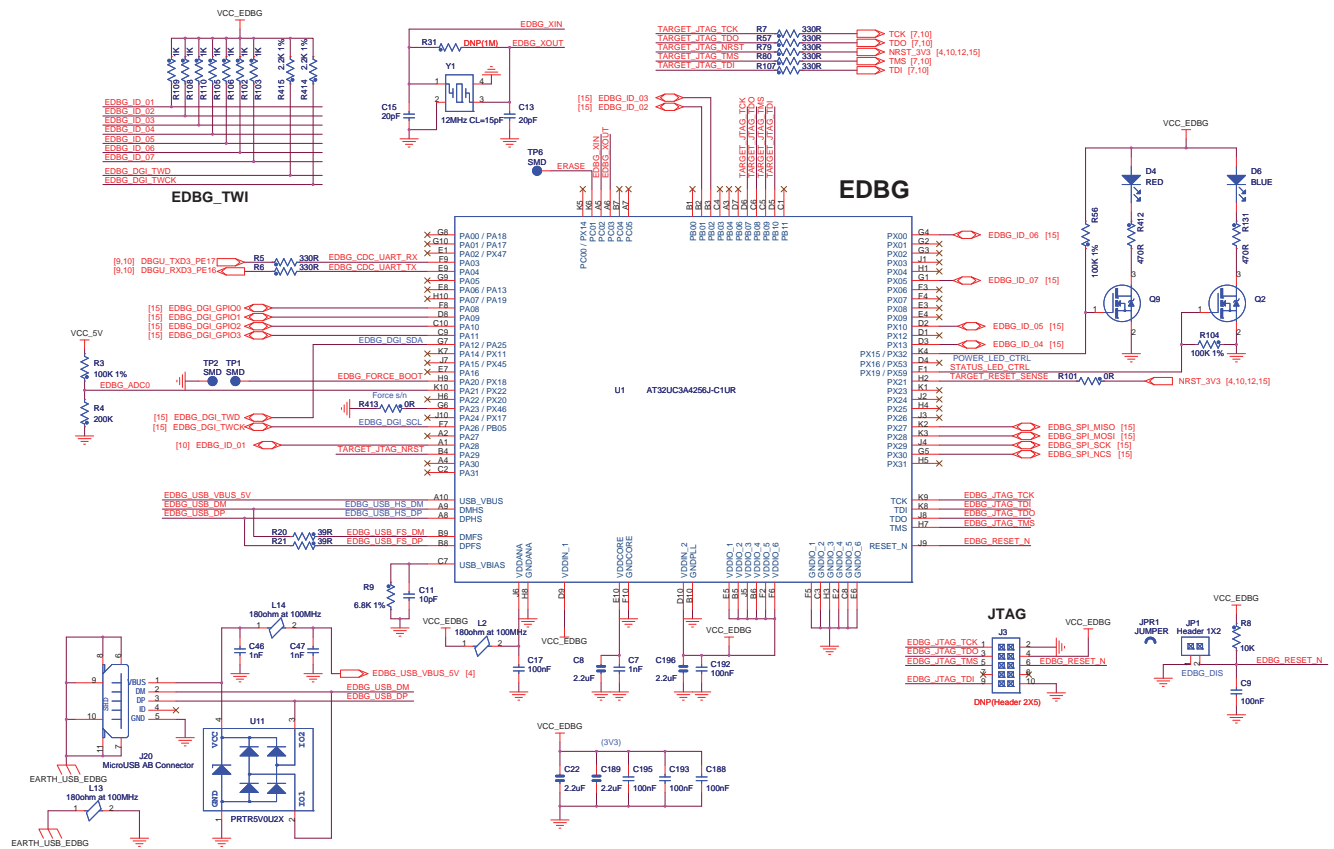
VCC_EDBG

R109 1K R108 1K R110 1K R105 1K R106 1K R107 1K R103 1K R415 2.2K 1% R414 2.2K 1%

EDBG_ID_01
EDBG_ID_02
EDBG_ID_03
EDBG_ID_04
EDBG_ID_05
EDBG_ID_06
EDBG_ID_07
EDBG_DGI_TWD
EDBG_DGI_TWCK

EDBG_TWI

EDBG_XIN
R31 DNP(1M) EDBG_XOUT
Y1
C15 20pF
12MHz CL=15pF
C13 20pF

TARGET_JTAG_TCK R7 330R TCK [7,10]
TARGET_JTAG_TDO R57 330R TDO [7,10]
TARGET_JTAG_NRST R79 330R NRST_3V3 [4,10,12,15]
TARGET_JTAG_TMS R80 330R TMS [7,10]
TARGET_JTAG_TDI R107 330R TDI [7,10]

[15] EDBG_ID_03
[15] EDBG_ID_02

TP6 SMD
ERASE
EDBG_XIN
EDBG_XOUT
TARGET_JTAG_TCK
TARGET_JTAG_TDO
TARGET_JTAG_TMS
TARGET_JTAG_TDI

EDBG

VCC_EDBG
D4 RED
D6 BLUE
R56 100K 1%
R412 470R
R131 470R
Q9
Q2
R104 100K 1%

[9,10] DBGU_TXD3_PE17 R5 330R EDBG_CDC_UART_RX
[9,10] DBGU_RXD3_PE16 R6 330R EDBG_CDC_UART_TX

[15] EDBG_DGI_GPIO0
[15] EDBG_DGI_GPIO1
[15] EDBG_DGI_GPIO2
[15] EDBG_DGI_GPIO3

VCC_5V
R3 100K 1%
EDBG_ADC0
R4 200K
TP2 SMD TP1 SMD
EDBG_DGI_SDA
EDBG_FORCE_BOOT
R413 0R Force s/n
[15] EDBG_DGI_TWD
[15] EDBG_DGI_TWCK
EDBG_DGI_SCL
[10] EDBG_ID_01
TARGET_JTAG_NRST

K5 A5 A6 A7 X5 B1 B2 C4 A3 D7 D6 D5 C1

PA00 / PA18
PA01 / PA17
PA02 / PX47
PA03
PA04
PA05
PA06 / PA13
PA07 / PA19
PA08
PA09
PA10
PA11
PA12 / PA25
PA14 / PX11
PA15 / PX45
PA16
PA20 / PX18
PA21 / PX22
PA22 / PX20
PA23 / PX46
PA24 / PX17
PA26 / PB05
PA27
PA28
PA29
PA30
PA31

PC00 / PX14
PC01
PC02
PC03
PC04
PC05
PB00
PB01
PB02
PB03
PB04
PB07
PB08
PB09
PB10
PB11

U1
AT32UC3A4256J-C1UR

PX00
PX01
PX02
PX03
PX04
PX05
PX06
PX07
PX08
PX09
PX10
PX12
PX13
PX15 / PX32
PX16 / PX53
PX19 / PX59
PX21
PX23
PX24
PX25
PX26
PX27
PX28
PX29
PX30
PX31

EDBG_ID_06 [15]
EDBG_ID_07 [15]
EDBG_ID_05 [15]
EDBG_ID_04 [15]
POWER_LED_CTRL
STATUS_LED_CTRL
TARGET_RESET_SENSE
R101 0R
NRST_3V3 [4,10,12,15]
EDBG_SPI_MISO [15]
EDBG_SPI_MOSI [15]
EDBG_SPI_SCK [15]
EDBG_SPI_NCS [15]

EDBG_USB_VBUS_5V
EDBG_USB_DM EDBG_USB_HS_DM
EDBG_USB_DP EDBG_USB_HS_DP
R20 39R EDBG_USB_FS_DM
R21 39R EDBG_USB_FS_DP
USB_VBUS
DMHS
DPHS
DMFS
DPFS
USB_VBIAS
R9 6.8K 1%
C11 10pF

VDDANA GNDANA VDDIN_1 VDDCORE GNDCORE VDDIN_2 GNDPLL VDDIO_1 VDDIO_2 VDDIO_3 VDDIO_4 VDDIO_5 VDDIO_6 GNDIO_1 GNDIO_2 GNDIO_3 GNDIO_4 GNDIO_5 GNDIO_6

TCK
TDI
TDO
TMS
RESET_N

EDBG_JTAG_TCK
EDBG_JTAG_TDI
EDBG_JTAG_TDO
EDBG_JTAG_TMS
EDBG_RESET_N

L14 180ohm at 100MHz
C46 1nF
C47 1nF
VCC_EDBG
L2 180ohm at 100MHz
C17 100nF
VCC_EDBG
C8 2.2uF
C7 1nF
C196 2.2uF
C192 100nF
VCC_EDBG

EDBG_USB_VBUS_5V [4]
EDBG_USB_DM
EDBG_USB_DP

VBUS DM DP ID GND
J20 MicroUSB AB Connector
EARTH_USB_EDBG
L13 180ohm at 100MHz
EARTH_USB_EDBG
U11
VCC IO2 GND IO1
PRTR5V0U2X

VCC_EDBG
(3V3)
C22 2.2uF C189 2.2uF C195 100nF C193 100nF C188 100nF

JTAG
EDBG_JTAG_TCK
EDBG_JTAG_TDO
EDBG_JTAG_TMS
EDBG_JTAG_TDI
J3
VCC_EDBG
EDBG_RESET_N
DNP(Header 2X5)

JPR1 JUMPER
JP1 Header 1X2
EDBG_DIS
VCC_EDBG
R8 10K
EDBG_RESET_N
C9 100nF